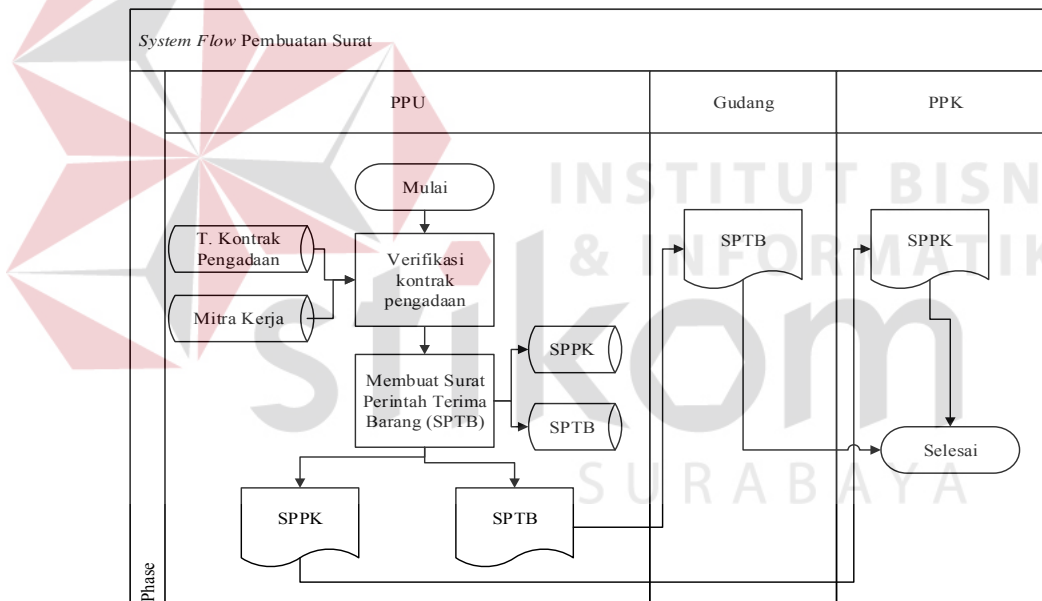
System Flow Pembuatan Surat

PPU

Gudang

PPK

Mulai

T. Kontrak Pengadaan

Mitra Kerja

Verifikasi kontrak pengadaan

Membuat Surat Perintah Terima Barang (SPTB)

SPPK

SPTB

SPPK

SPTB

SPTB

SPPK

Selesai

Phase

INSTITUT BISN
& INFORMATIK
stikom
SURABAYA